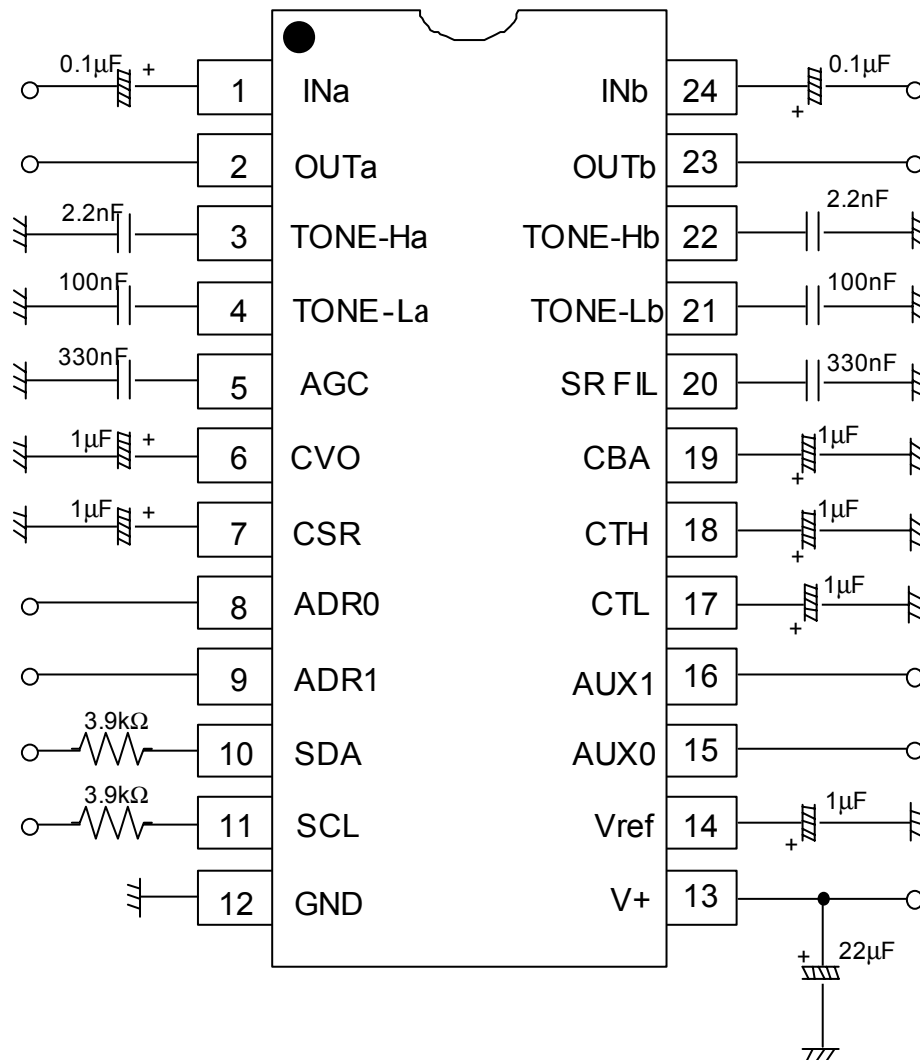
0.1μF +
1
INa
INb
24
0.1μF
+
2
OUTa
OUTb
23
2.2nF
3
TONE-Ha
TONE-Hb
22
2.2nF
100nF
4
TONE-La
TONE-Lb
21
100nF
330nF
5
AGC
SR FIL
20
330nF
1μF +
6
CVO
CBA
19
1μF
+
1μF +
7
CSR
CTH
18
1μF
+
8
ADR0
CTL
17
1μF
+
9
ADR1
AUX1
16
3.9kΩ
10
SDA
AUX0
15
3.9kΩ
11
SCL
Vref
14
1μF
+
12
GND
V+
13
+
22μF